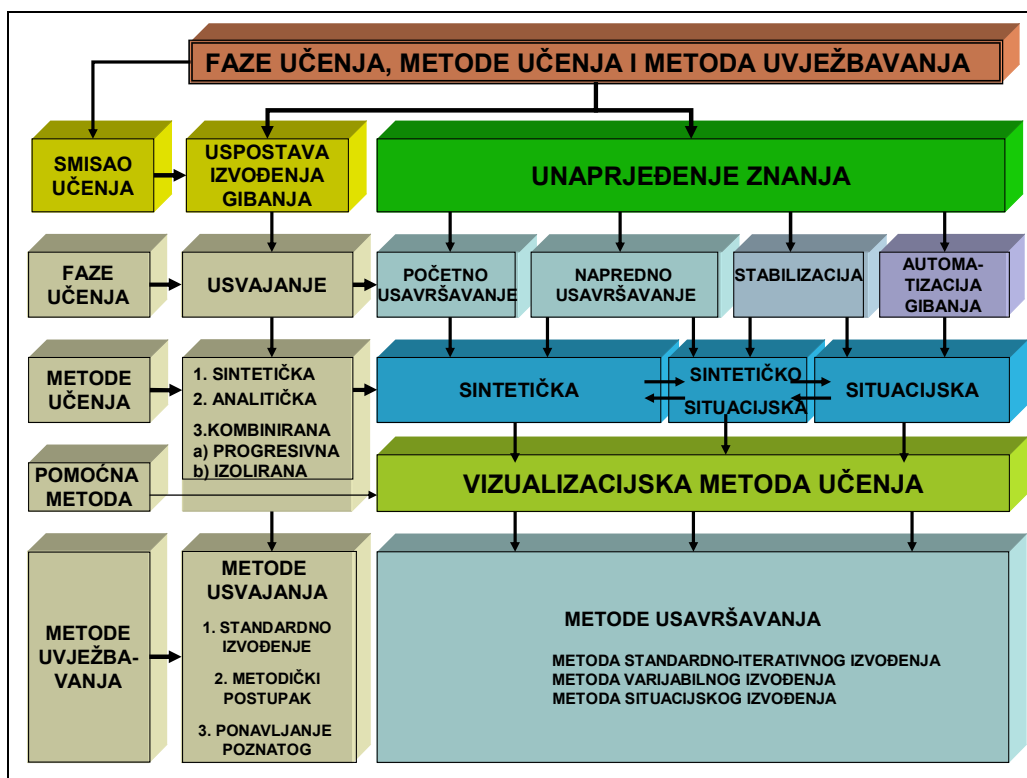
FAZE UČENJA, METODE UČENJA I METODA UVJEŽBAVANJA

SMISAO UČENJA

USPOSTAVA IZVOĐENJA GIBANJA

UNAPRJEĐENJE ZNANJA

FAZE UČENJA

USVAJANJE

POČETNO USAVRŠAVANJE

NAPREDNO USAVRŠAVANJE

STABILIZACIJA

AUTOMATIZACIJA GIBANJA

METODE UČENJA

1. SINTETIČKA
2. ANALITIČKA
3.KOMBINIRANA
a) PROGRESIVNA
b) IZOLIRANA

SINTETIČKA

SINTETIČKO SITUACIJSKA

SITUACIJSKA

POMOĆNA METODA

VIZUALIZACIJSKA METODA UČENJA

METODE UVJEŽBAVANJA

METODE USVAJANJA

1. STANDARDNO IZVOĐENJE

2. METODIČKI POSTUPAK

3. PONAVLJANJE POZNATOG

METODE USAVRŠAVANJA

METODA STANDARDNO-ITERATIVNOG IZVOĐENJA
METODA VARIJABILNOG IZVOĐENJA
METODA SITUACIJSKOG IZVOĐENJA